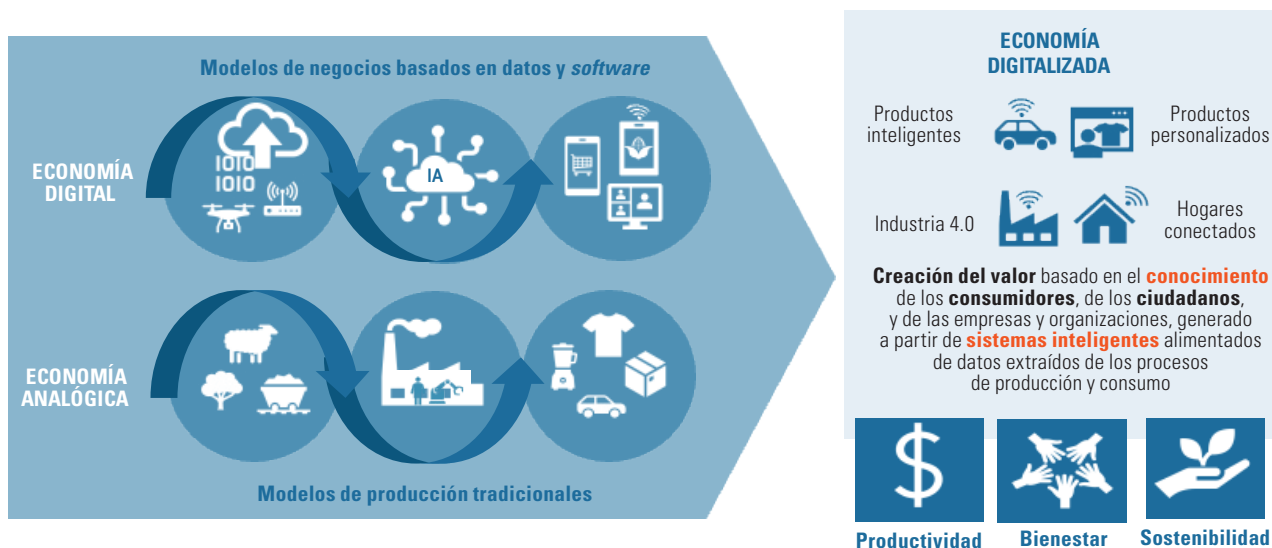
Modelos de negocios basados en datos y *software*

ECONOMÍA DIGITAL

1010
1010

IA

ECONOMÍA ANALÓGICA

Modelos de producción tradicionales

ECONOMÍA DIGITALIZADA

Productos inteligentes

Productos personalizados

Industria 4.0

Hogares conectados

**Creación del valor** basado en el **conocimiento** de los **consumidores**, de los **ciudadanos**, y de las empresas y organizaciones, generado a partir de **sistemas inteligentes** alimentados de datos extraídos de los procesos de producción y consumo

Productividad

Bienestar

Sostenibilidad